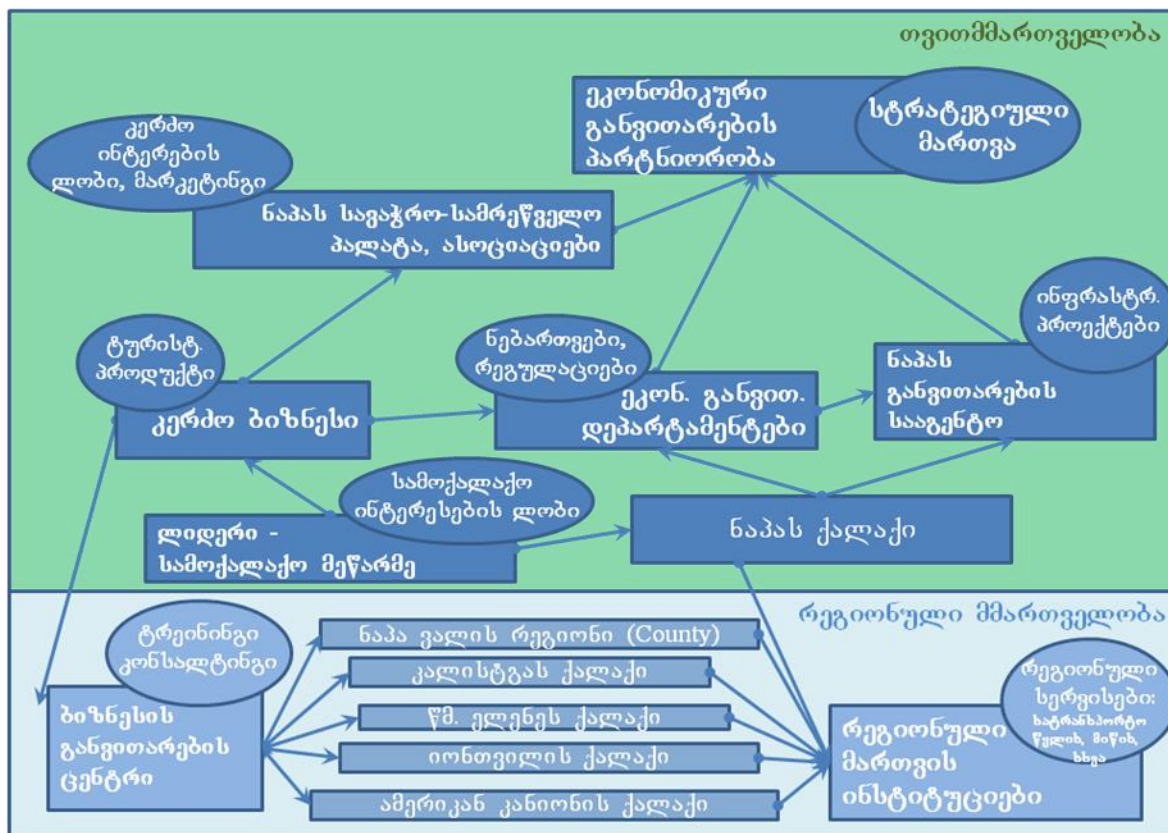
თვითმმართველობა

ეკონომიკური განვითარების პარტნიორობა

სტრატეგიული მართვა

კერძო ინტერების ლობი, მარკეტინგი

ნაპას სავაჭრო-სამრეწველო პალატა, ასოციაციები

ტურისტ. პროდუქტი

კერძო ბიზნესი

ნებართვები, რეგულაციები

ეკონ. განვით. დეპარტამენტები

ინფრასტრ. პროექტები

ნაპას განვითარების სააგენტო

სამოქალაქო ინტერესების ლობი

ლიდერი - სამოქალაქო მეწარმე

ნაპას ქალაქი

რეგიონული მმართველობა

ტრეინინგი კონსალტინგი

ბიზნესის განვითარების ცენტრი

ნაპა ვალის რეგიონი (County)

კალისტგას ქალაქი

წმ. ელენეს ქალაქი

იონთვილის ქალაქი

ამერიკან კანიონის ქალაქი

რეგიონული სერვისები: სატრანსპორტო, წყლის, მიწის, სხვა

რეგიონული მართვის ინსტიტუციები